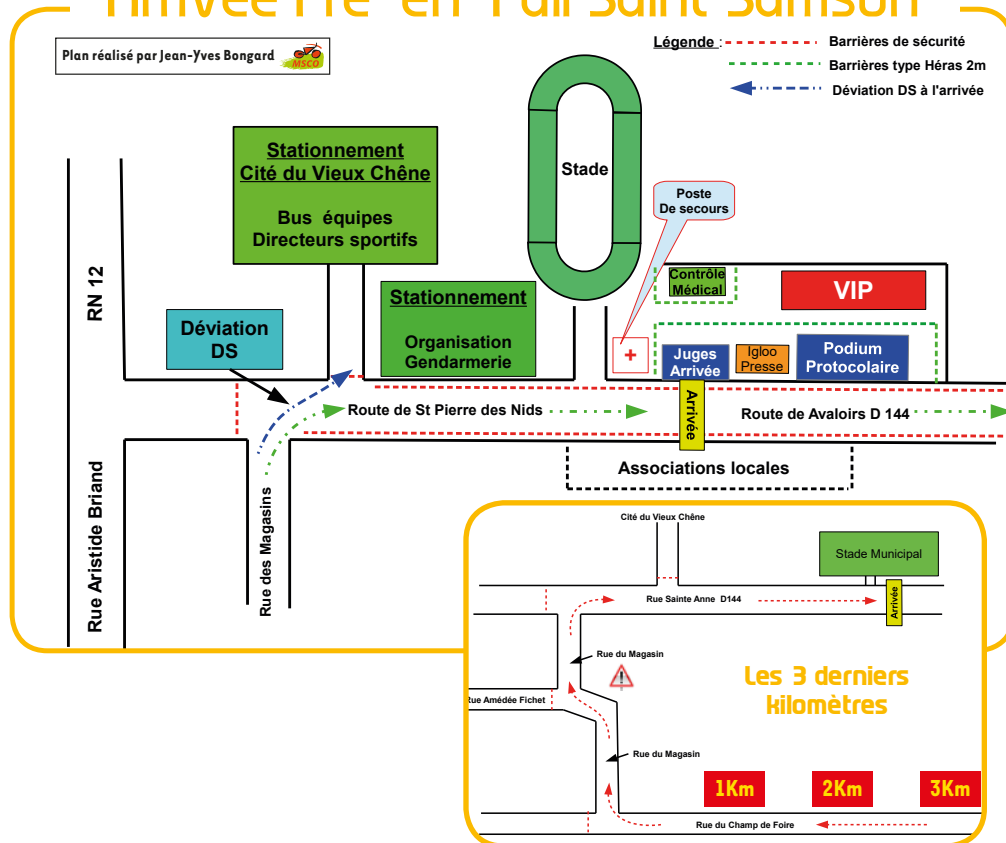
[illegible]

Plan réalisé par Jean-Yves Bongard

MSCO

Légende : Barrières de sécurité

Barrières type Héras 2m

Déviation DS à l'arrivée

Stade

Stationnement
Cité du Vieux Chêne

Bus équipes
Directeurs sportifs

Poste
De secours

Contrôle
Médical

VIP

RN 12

Déviation
DS

Stationnement

Organisation
Gendarmerie

+

Juges
Arrivée

Igloo
Presse

Podium
Protocolaire

Route de St Pierre des Nids

Arrivée

Route de Avaloirs D 144

Associations locales

Rue Aristide Briand

Rue des Magasins

Cité du Vieux Chêne

Stade Municipal

Rue Sainte Anne D144

Arrivée

Rue du Magasin

Les 3 derniers kilomètres

Rue Amédée Fichet

Rue du Magasin

1Km

2Km

3Km

Rue du Champ de Foire